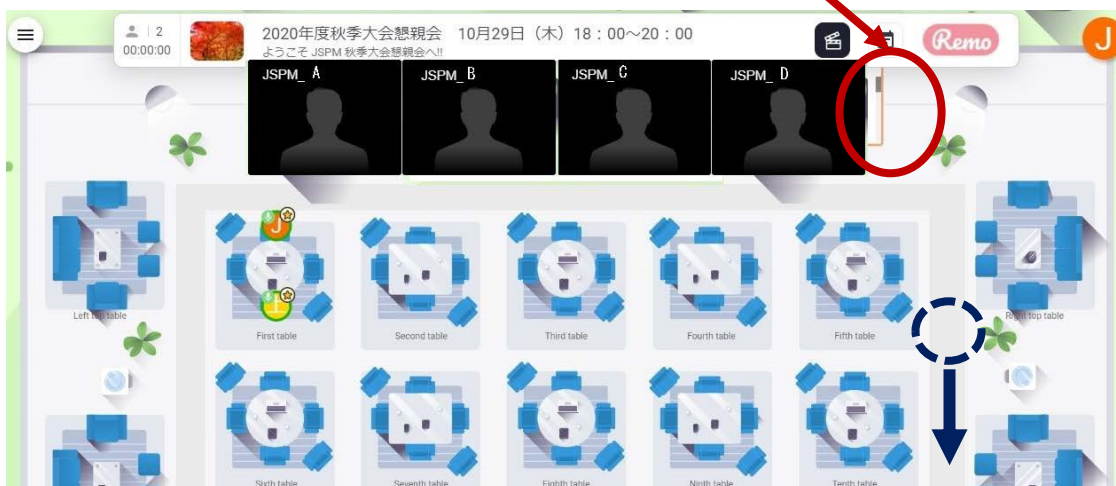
2
00:00:00

2020年度秋季大会懇親会　10月29日（木）18：00～20：00
ようこそ JSPM 秋季大会懇親会へ!!

Remo

J

JSPM_ A
JSPM_ B
JSPM_ C
JSPM_ D

Left top table
First table
Second table
Third table
Fourth table
Fifth table
Right top table

Sixth table
Seventh table
Eighth table
Ninth table
Tenth table